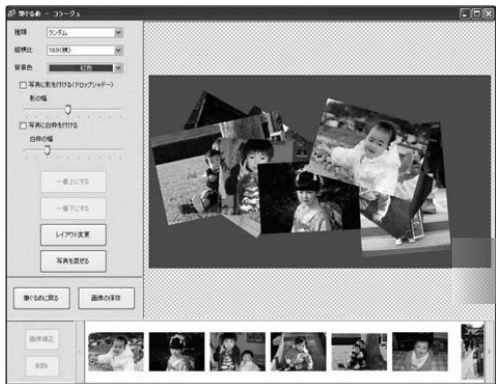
縦ぐるめ － コラージュ

種類 ランダム
縦横比 16:9(横)
背景色 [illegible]

写真に影を付ける(ドロップシャドー)
影の幅

写真に白枠を付ける
白枠の幅

一番上にする
一番下にする
レイアウト変更
写真を混ぜる

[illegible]に戻る
画像の保存

画像補正
削除